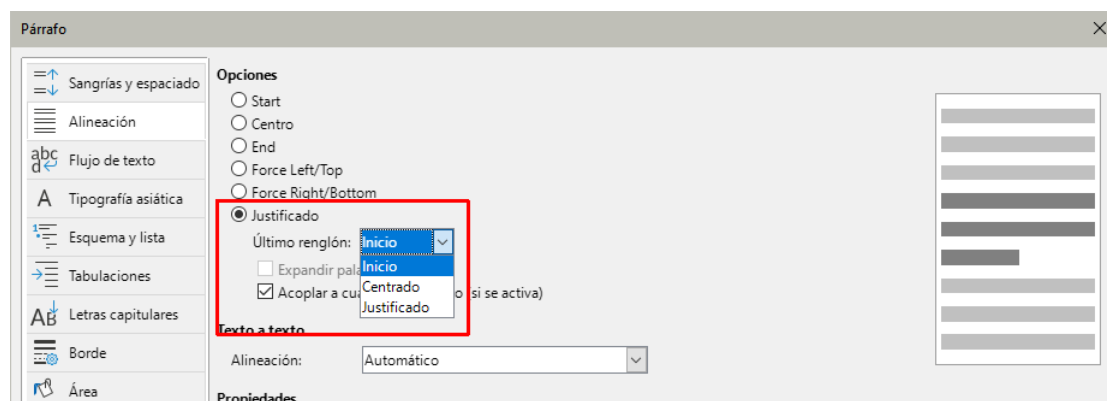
Párrafo

Sangrías y espaciado
Alineación
abc Flujo de texto
A Tipografía asiática
Esquema y lista
Tabulaciones
Letras capitulares
Borde
Área

Opciones
Start
Centro
End
Force Left/Top
Force Right/Bottom
Justificado
Último renglón: Inicio
Expandir pala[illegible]
Acoplar a cua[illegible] (si se activa)
Inicio
Centrado
Justificado

Texto a texto
Alineación: Automático

Propiedades